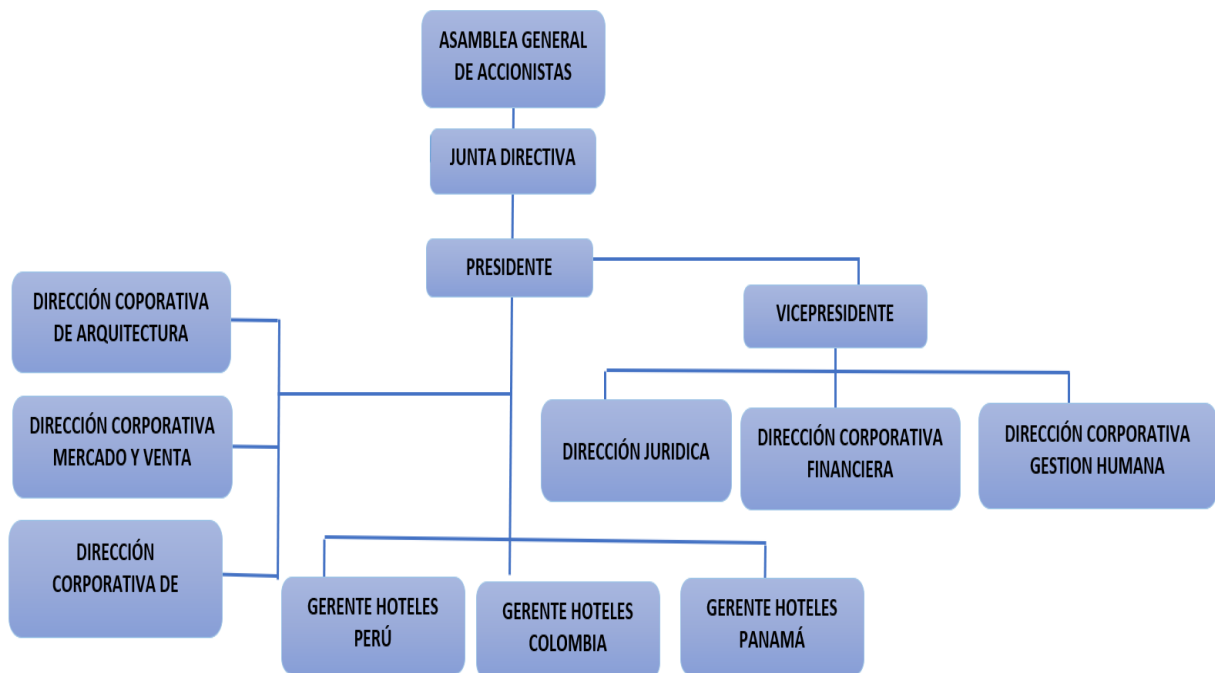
ASAMBLEA GENERAL DE ACCIONISTAS

JUNTA DIRECTIVA

PRESIDENTE

VICEPRESIDENTE

DIRECCIÓN COPORATIVA DE ARQUITECTURA

DIRECCIÓN CORPORATIVA MERCADO Y VENTA

DIRECCIÓN CORPORATIVA DE

DIRECCIÓN JURIDICA

DIRECCIÓN CORPORATIVA FINANCIERA

DIRECCIÓN CORPORATIVA GESTION HUMANA

GERENTE HOTELES PERÚ

GERENTE HOTELES COLOMBIA

GERENTE HOTELES PANAMÁ